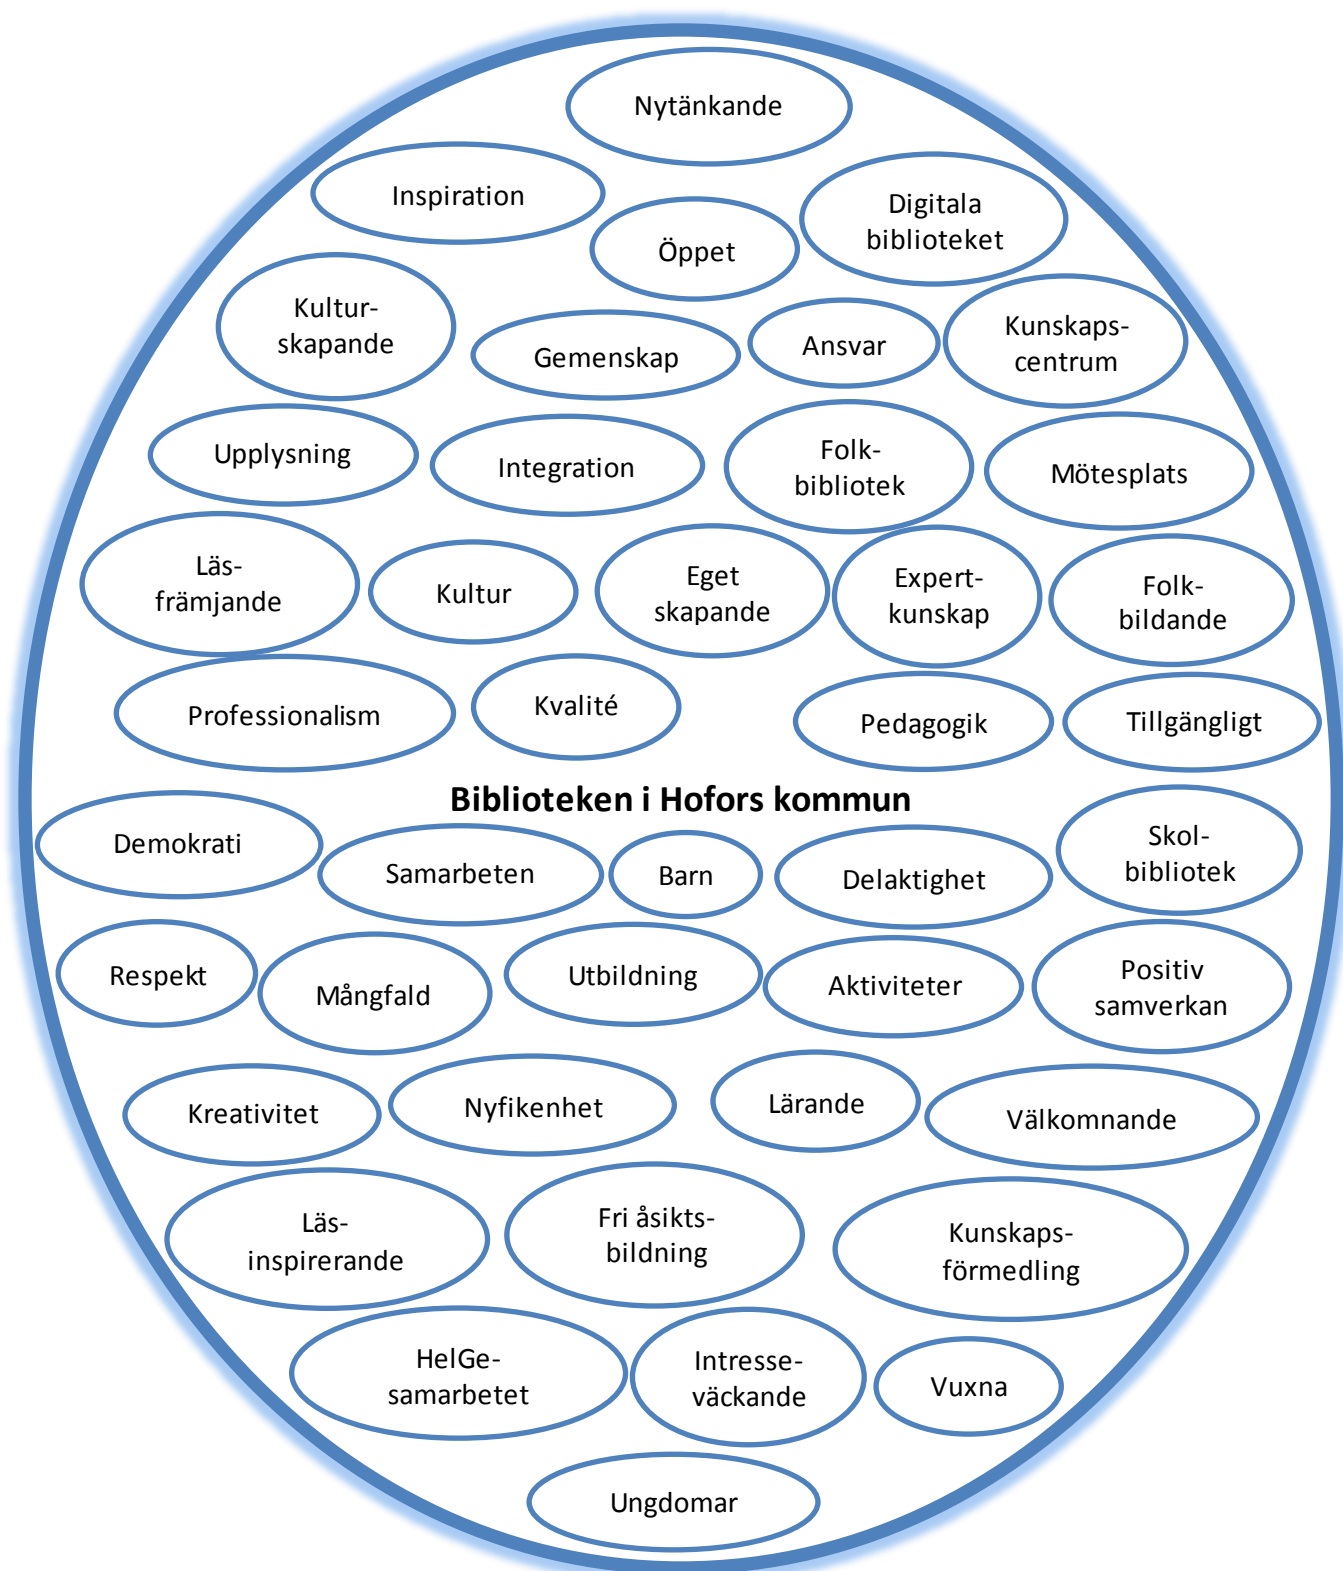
Nytänkande

Inspiration

Öppet

Digitala biblioteket

Kultur-skapande

Gemenskap

Ansvar

Kunskaps-centrum

Upplysning

Integration

Folk-bibliotek

Mötesplats

Läs-främjande

Kultur

Eget skapande

Expert-kunskap

Folk-bildande

Professionalism

Kvalité

Pedagogik

Tillgängligt

**Biblioteken i Hofors kommun**

Demokrati

Samarbeten

Barn

Delaktighet

Skol-bibliotek

Respekt

Mångfald

Utbildning

Aktiviteter

Positiv samverkan

Kreativitet

Nyfikenhet

Lärande

Välkomnande

Läs-inspirerande

Fri åsikts-bildning

Kunskaps-förmedling

HelGe-samarbetet

Intresse-väckande

Vuxna

Ungdomar